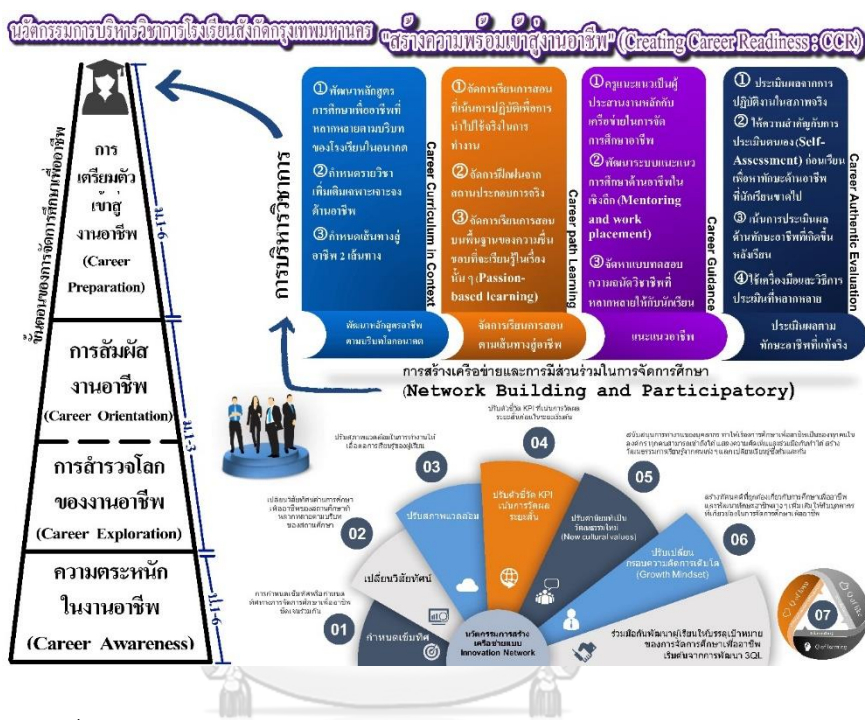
นวัตกรรมการบริหารวิชาการโรงเรียนสังกัดกรุงเทพมหานคร "สร้างความพร้อมเข้าสู่งานอาชีพ" (Creating Career Readiness : CCR)

ขั้นตอนของการจัดการศึกษาเพื่ออาชีพ

การเตรียมตัวเข้าสู่งานอาชีพ (Career Preparation)

ม.1-6

การสัมผัสงานอาชีพ (Career Orientation)

ม.1-3

การสำรวจโลกของงานอาชีพ (Career Exploration)

ความตระหนักในงานอาชีพ (Career Awareness)

ป.1-6

การบริหารวิชาการ

① พัฒนาหลักสูตรการศึกษาเพื่ออาชีพที่หลากหลายตามบริบทของโรงเรียนในอนาคต
② กำหนดรายวิชาเพิ่มเติมเฉพาะเจาะจงด้านอาชีพ
③ กำหนดเส้นทางสู่อาชีพ 2 เส้นทาง

Career Curriculum in Context

พัฒนาหลักสูตรอาชีพตามบริบทโลกอนาคต

① จัดการเรียนการสอนที่เน้นการปฏิบัติจริงการนำไปใช้จริงในการทำงาน
② จัดการฝึกฝนจากสถานประกอบการจริง
③ จัดการเรียนการสอนบนพื้นฐานของความชื่นชอบที่ผู้เรียนรู้ในเรื่องนั้น ๆ (Passion-based learning)

Career path Learning

จัดการเรียนการสอนตามเส้นทางสู่อาชีพ

① ครูแนะแนวเป็นผู้ประสานงานหลักกับเครือข่ายในการจัดการศึกษาอาชีพ
② พัฒนาระบบแนะแนวการศึกษาด้านอาชีพในเชิงลึก (Mentoring and work placement)
③ จัดหาแบบทดสอบความถนัดวิชาชีพที่หลากหลายให้กับนักเรียน

Career Guidance

แนะแนวอาชีพ

① ประเมินผลจากการปฏิบัติงานในสภาพจริง
② ให้ความสำคัญกับการประเมินตนเอง (Self-Assessment) ก่อนเรียนเพื่อหาทักษะด้านอาชีพที่นักเรียนขาดไป
③ เน้นการประเมินผลด้านทักษะอาชีพที่เกิดขึ้นหลังเรียน
④ ใช้เครื่องมือและวิธีการประเมินที่หลากหลาย

Career Authentic Evaluation

ประเมินผลตามทักษะอาชีพที่แท้จริง

การสร้างเครือข่ายและการมีส่วนร่วมในการจัดการศึกษา
(Network Building and Participatory)

ปรับตัวชี้วัด KPI ที่เน้นการวัดผลระยะสั้นต่อเป้าหมายระยะยาว

04

ปรับตัวชี้วัด KPI เน้นการวัดผลระยะสั้น

ปรับสภาพแวดล้อมในการทำงานให้เอื้อต่อการเรียนรู้ของผู้เรียน

03

ปรับสภาพแวดล้อม

สนับสนุนการทำงานของบุคลากร การให้เกียรติการศึกษาเพื่ออาชีพเป็นของทุกคนในสังคม การยอมรับความแตกต่างและความหลากหลาย

05

ปรับค่านิยมที่เป็นวัฒนธรรมใหม่ (New cultural values)

เปลี่ยนวิสัยทัศน์ด้านการศึกษาเพื่ออาชีพของสถานศึกษาให้สอดคล้องตามบริบทของสถานศึกษา

02

เปลี่ยนวิสัยทัศน์

สร้างทัศนคติที่ถูกต้องเกี่ยวกับการศึกษาเพื่ออาชีพและทักษะของอาชีพต่าง ๆ เพื่อสร้างการเติบโต

06

ปรับเปลี่ยนกรอบความคิดการเติบโต (Growth Mindset)

การกำหนดเป้าหมายการจัดการศึกษาเพื่ออาชีพที่ชัดเจน

01

กำหนดเข็มทิศ

นวัตกรรมการสร้างเครือข่ายแบบ Innovation Network

ร่วมมือกับพัฒนาเครือข่ายให้บรรลุเป้าหมายของการจัดการศึกษาเพื่ออาชีพ เริ่มต้นจากการพัฒนา 3QL

07